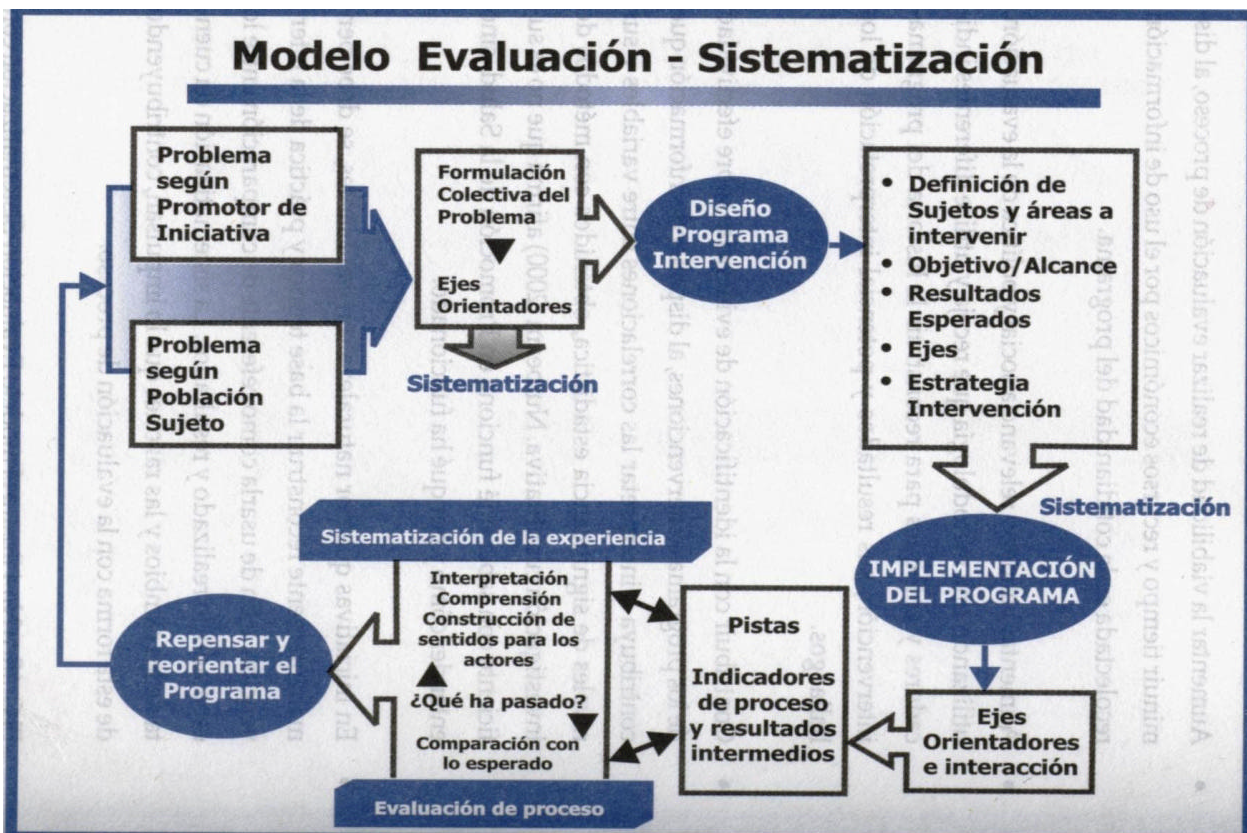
Modelo Evaluación - Sistematización

Problema según Promotor de Iniciativa

Problema según Población Sujeto

Formulación Colectiva del Problema

Ejes Orientadores

Sistematización

Diseño Programa Intervención

- Definición de Sujetos y áreas a intervenir
- Objetivo/Alcance
- Resultados Esperados
- Ejes
- Estrategia Intervención

Sistematización

IMPLEMENTACIÓN DEL PROGRAMA

Ejes Orientadores e interacción

Pistas

Indicadores de proceso y resultados intermedios

Sistematización de la experiencia

Interpretación Comprensión Construcción de sentidos para los actores

¿Qué ha pasado?

Comparación con lo esperado

Evaluación de proceso

Repensar y reorientar el Programa